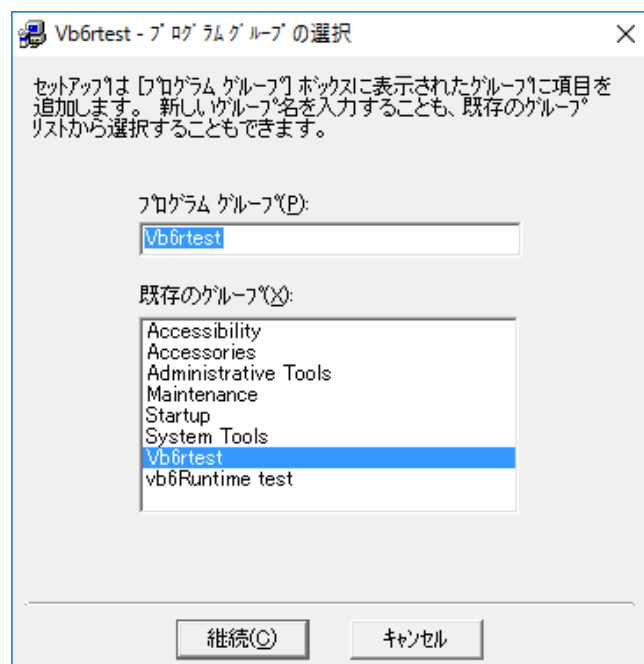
Vb6rtest - プログラムグループの選択

セットアップは [プログラム グループ] ボックスに表示されたグループに項目を追加します。 新しいグループ名を入力することも、既存のグループリストから選択することもできます。

プログラム グループ(P):

Vb6rtest

既存のグループ(X):

Accessibility
Accessories
Administrative Tools
Maintenance
Startup
System Tools
Vb6rtest
vb6Runtime test

継続(C)

キャンセル